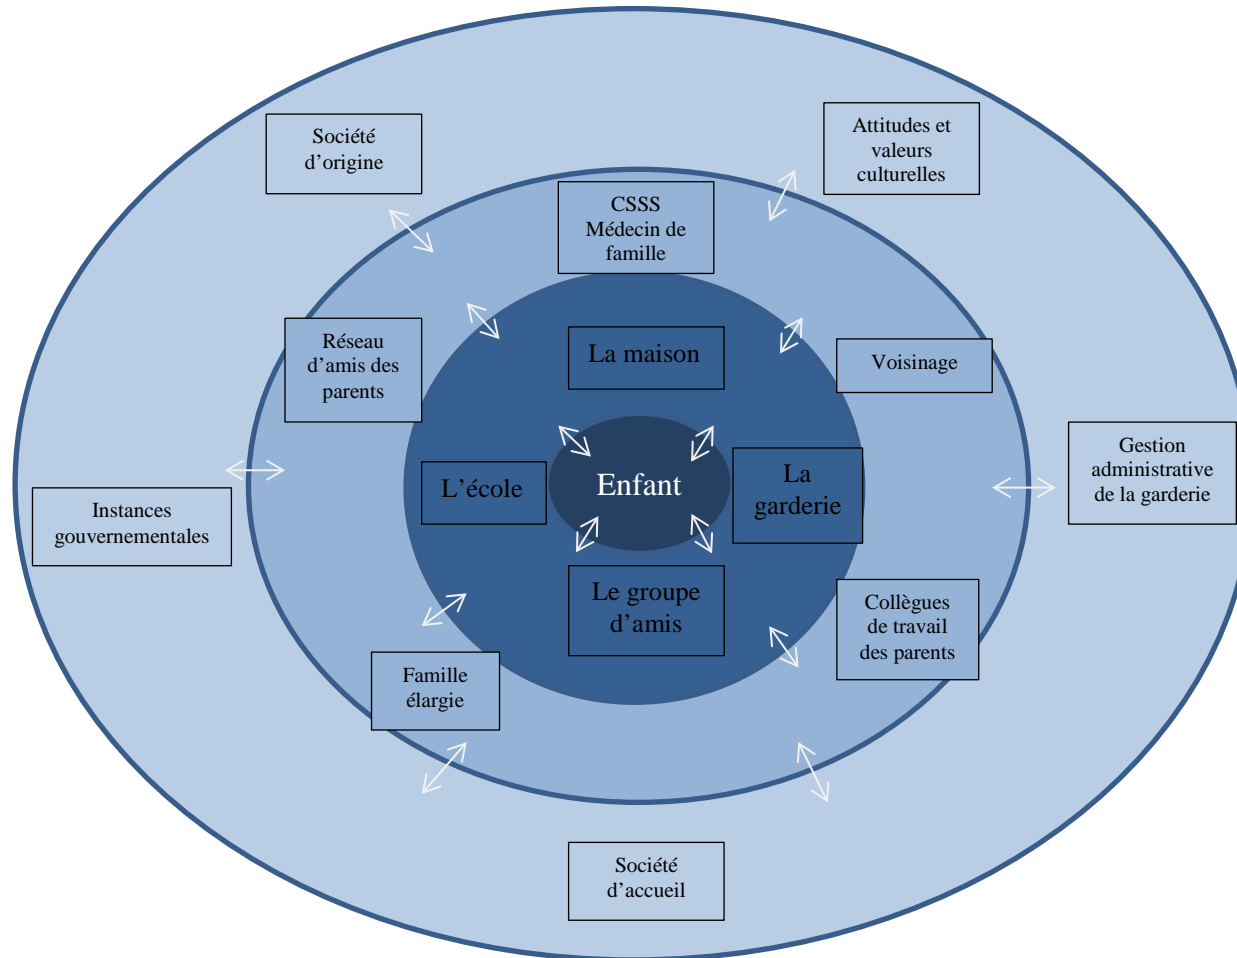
Société d'origine

Attitudes et valeurs culturelles

CSSS Médecin de famille

Réseau d'amis des parents

La maison

Voisinage

Gestion administrative de la garderie

Instances gouvernementales

L'école

Enfant

La garderie

Le groupe d'amis

Collègues de travail des parents

Famille élargie

Société d'accueil